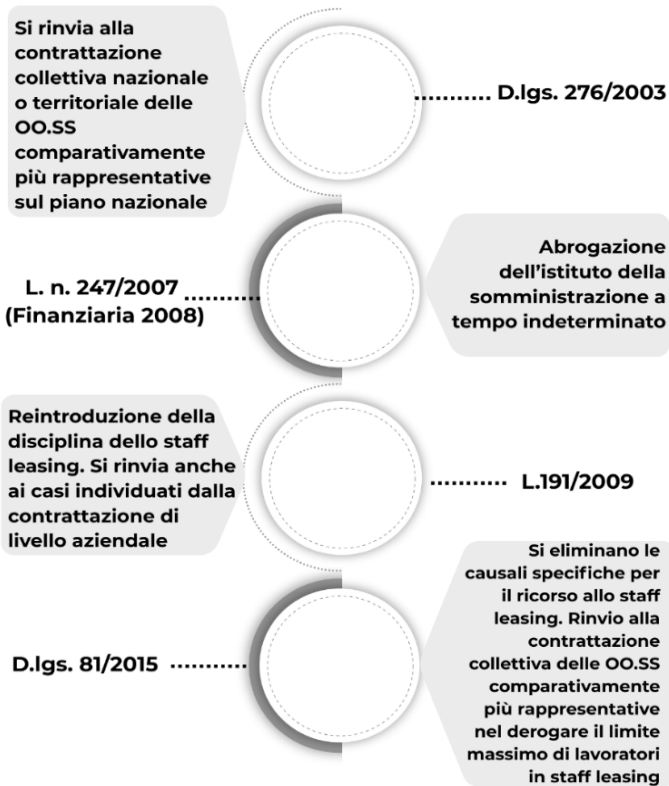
Si rinvia alla contrattazione collettiva nazionale o territoriale delle OO.SS comparativamente più rappresentative sul piano nazionale

D.lgs. 276/2003

L. n. 247/2007 (Finanziaria 2008)

Abrogazione dell'istituto della somministrazione a tempo indeterminato

Reintroduzione della disciplina dello staff leasing. Si rinvia anche ai casi individuati dalla contrattazione di livello aziendale

L.191/2009

D.lgs. 81/2015

Si eliminano le causali specifiche per il ricorso allo staff leasing. Rinvio alla contrattazione collettiva delle OO.SS comparativamente più rappresentative nel derogare il limite massimo di lavoratori in staff leasing